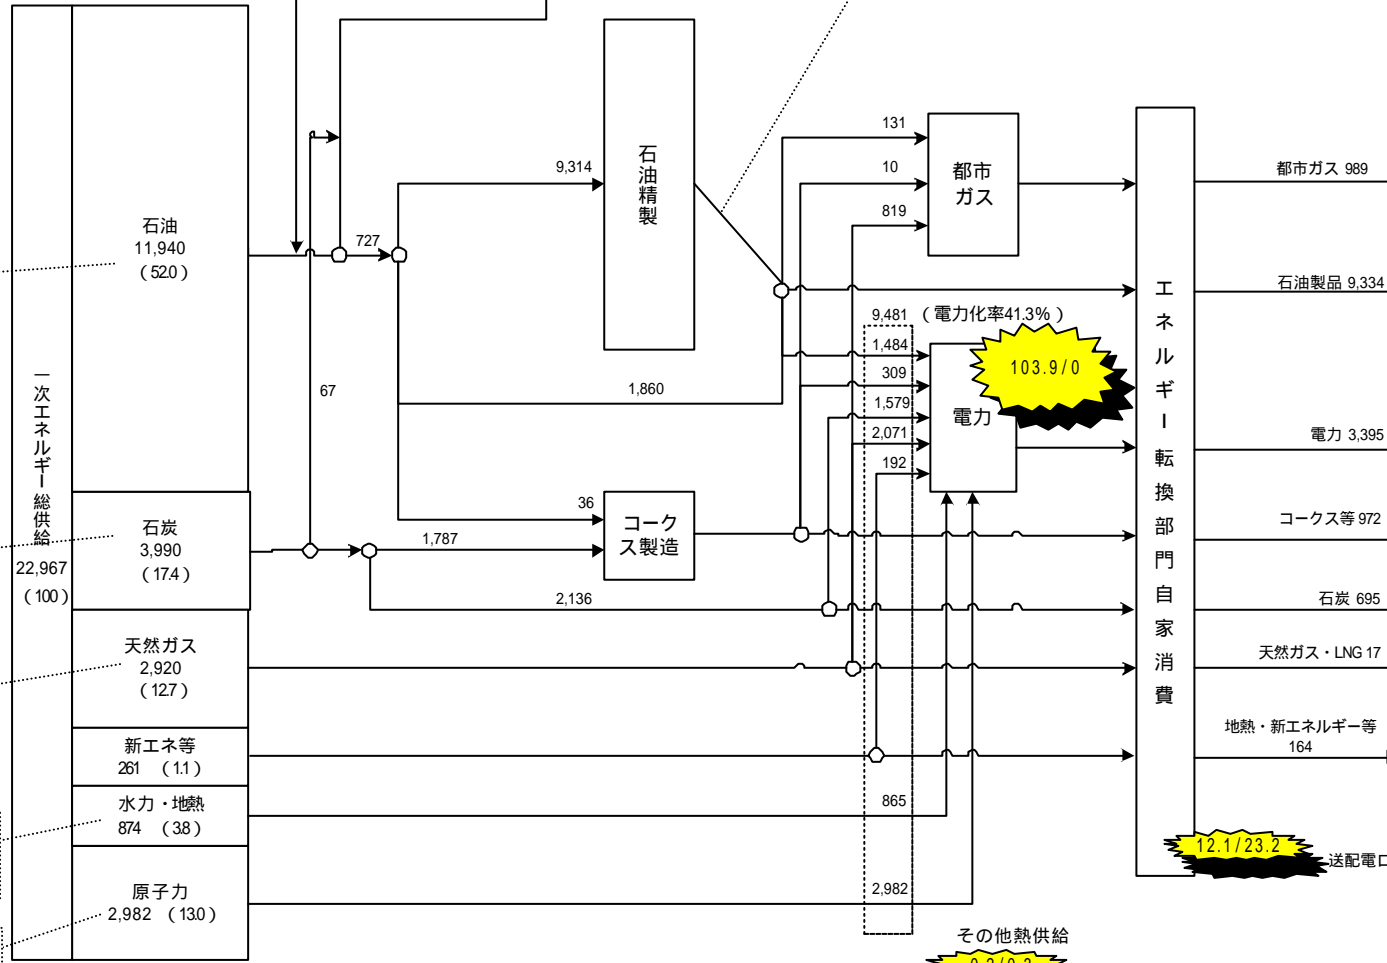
一次エネルギー総供給
22,967
（100）

石油
11,940
（52.0）

石炭
3,990
（17.4）

天然ガス
2,920
（12.7）

新エネ等
261 （1.1）

水力・地熱
874 （3.8）

原子力
2,982 （13.0）

727

67

9,314

石油精製

1,860

36

1,787

コークス製造

2,136

131

10

819

都市ガス

9,481 （電力化率41.3%）

1,484

309

1,579

2,071

192

電力

103.9/0

865

2,982

その他熱供給

エネルギー転換部門自家消費

12.1/23.2

都市ガス 989

石油製品 9,334

電力 3,395

コークス等 972

石炭 695

天然ガス・LNG 17

地熱・新エネルギー等
164

送配電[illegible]